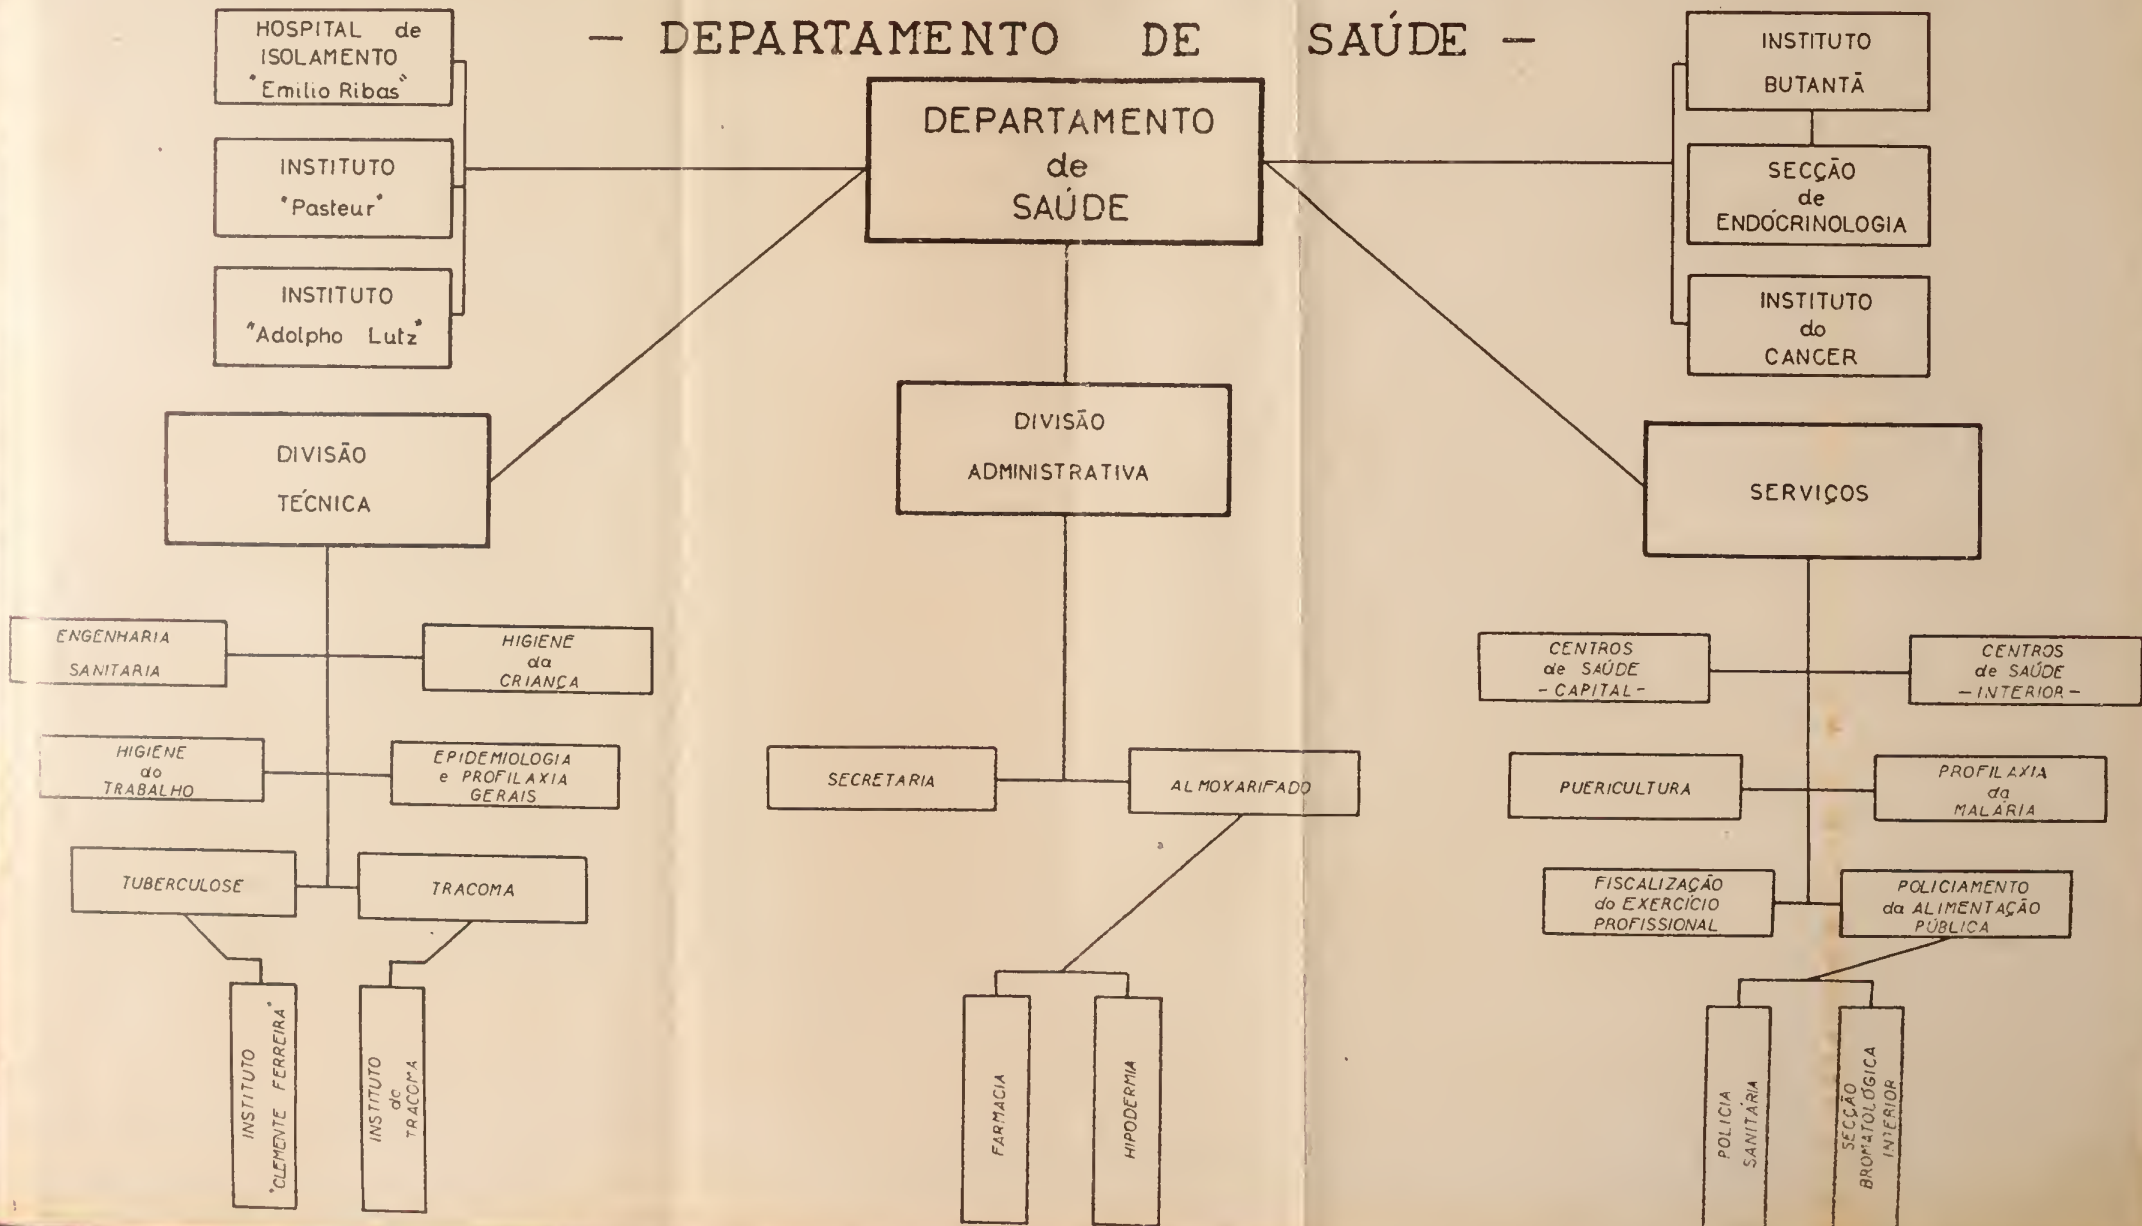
- DEPARTAMENTO DE SAÚDE -

HOSPITAL de ISOLAMENTO "Emilio Ribas"

INSTITUTO "Pasteur"

INSTITUTO "Adolpho Lutz"

DEPARTAMENTO de SAÚDE

INSTITUTO BUTANTÃ

SECÇÃO de ENDÓCRINOLOGIA

INSTITUTO do CANCER

DIVISÃO TÉCNICA

DIVISÃO ADMINISTRATIVA

SERVIÇOS

ENGENHARIA SANITARIA

HIGIENE da CRIANÇA

HIGIENE do TRABALHO

EPIDEMIOLOGIA e PROFILAXIA GERAIS

TUBERCULOSE

TRACOMA

INSTITUTO "CLEMENTE FERREIRA"

INSTITUTO do TRACOMA

SECRETARIA

ALMOXARIFADO

FARMACIA

HIPODERMIA

CENTROS de SAÚDE - CAPITAL -

CENTROS de SAÚDE - INTERIOR -

PUERICULTURA

PROFILAXIA da MALÁRIA

FISCALIZAÇÃO do EXERCICIO PROFISSIONAL

POLICIAMENTO da ALIMENTAÇÃO PÚBLICA

POLICIA SANITÁRIA

SECÇÃO BROMATOLÓGICA INTERIOR